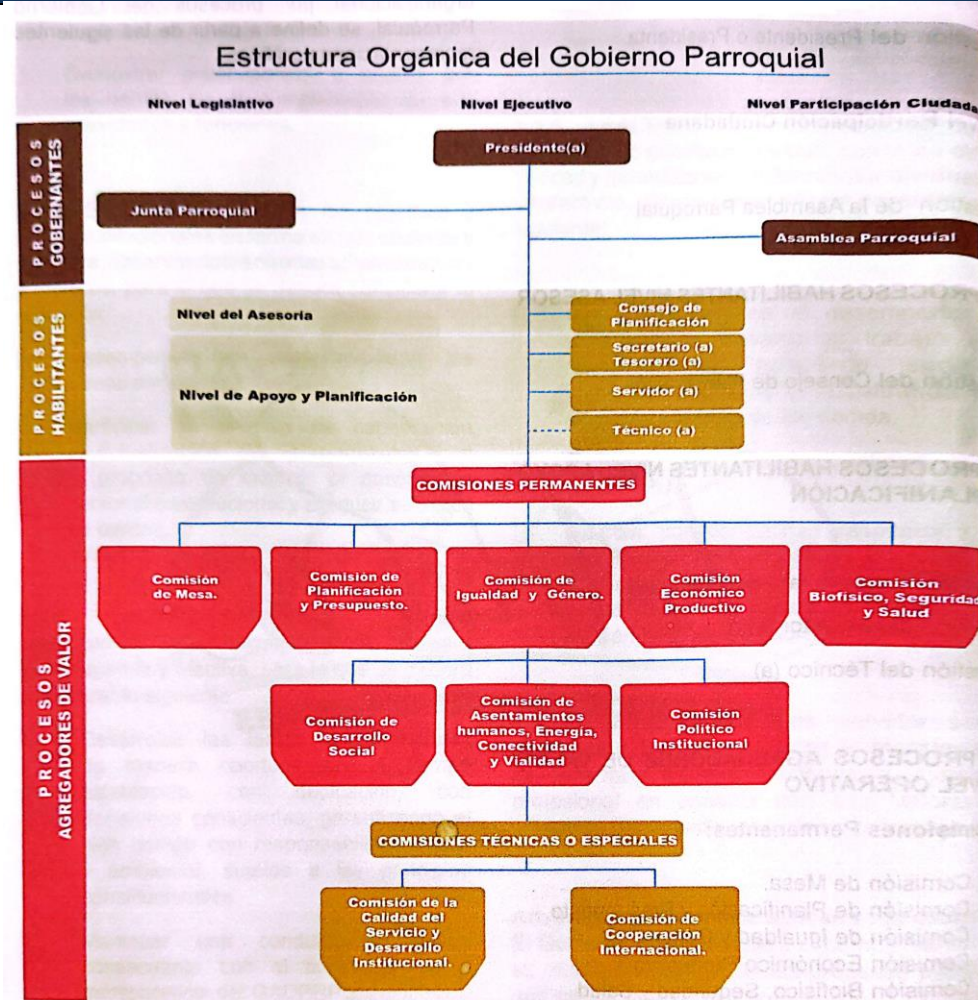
Estructura Orgánica del Gobierno Parroquial

Nivel Legislativo

Nivel Ejecutivo

Nivel Participación Ciudada

PROCESOS GOBERNANTES

Presidente(a)

Junta Parroquial

Asamblea Parroquial

PROCESOS HABILITANTES

Nivel del Asesoría

Consejo de Planificación

Nivel de Apoyo y Planificación

Secretario (a) Tesorero (a)

Servidor (a)

Técnico (a)

PROCESOS AGREGADORES DE VALOR

COMISIONES PERMANENTES

Comisión de Mesa.

Comisión de Planificación y Presupuesto.

Comisión de Igualdad y Género.

Comisión Económico Productivo

Comisión Biofísico, Segurida y Salud

Comisión de Desarrollo Social

Comisión de Asentamientos humanos, Energía, Conectividad y Vialidad

Comisión Político Institucional

COMISIONES TÉCNICAS O ESPECIALES

Comisión de la Calidad del Servicio y Desarrollo Institucional.

Comisión de Cooperación Internacional.